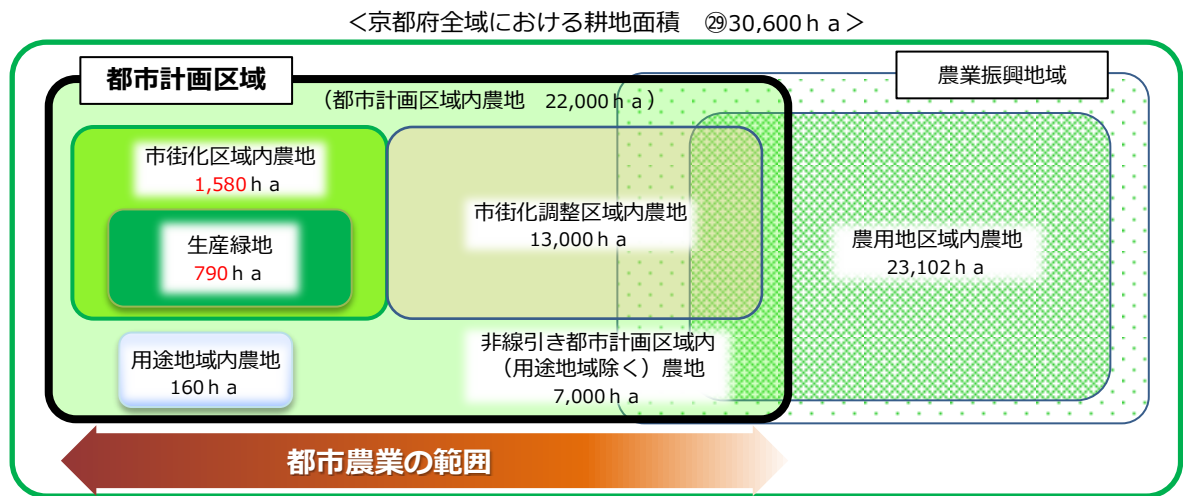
<京都府全域における耕地面積　㉙30,600ｈａ>

都市計画区域

農業振興地域

（都市計画区域内農地　22,000ｈａ）

市街化区域内農地
1,580ｈａ

生産緑地
790ｈａ

市街化調整区域内農地
13,000ｈａ

農用地区域内農地
23,102ｈａ

用途地域内農地
160ｈａ

非線引き都市計画区域内
（用途地域除く）農地
7,000ｈａ

都市農業の範囲